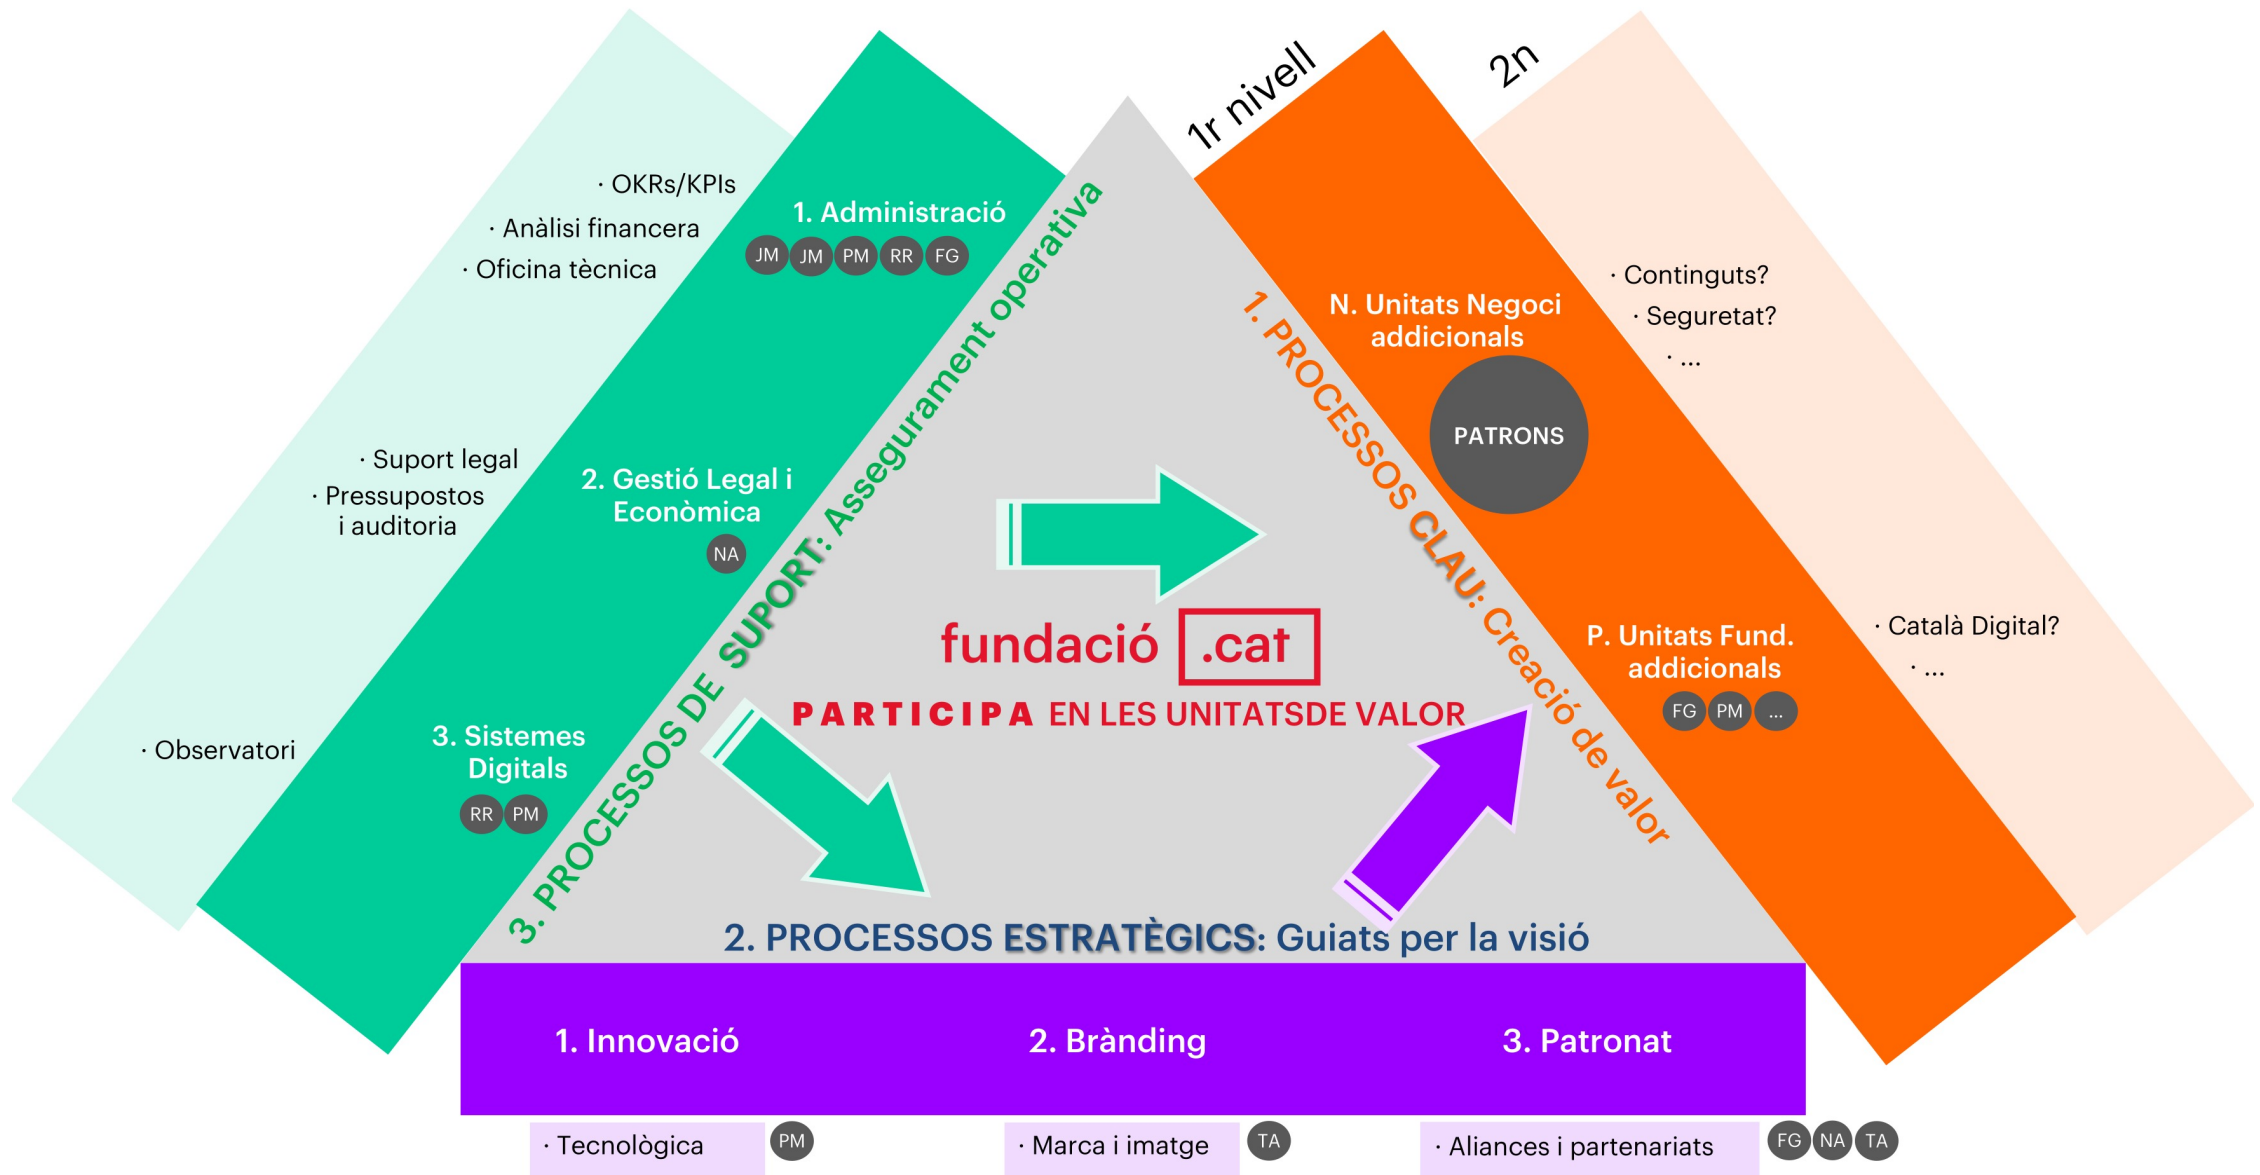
1r nivell

2n

· OKRs/KPIs
· Anàlisi financera
· Oficina tècnica

1. Administració
JM JM PM RR FG

· Suport legal
· Pressupostos i auditoria

2. Gestió Legal i Econòmica
NA

· Observatori

3. Sistemes Digitals
RR PM

3. PROCESSOS DE SUPORT: Assegurament operativa

1. PROCESSOS CLAU: Creació de valor

N. Unitats Negoci addicionals

PATRONS

· Continguts?
· Seguretat?
· ...

P. Unitats Fund. addicionals
FG PM ...

· Català Digital?
· ...

fundació .cat

PARTICIPA EN LES UNITATSDE VALOR

2. PROCESSOS ESTRATÈGICS: Guiats per la visió

1. Innovació

2. Brànding

3. Patronat

· Tecnològica PM

· Marca i imatge TA

· Aliances i partenariats FG NA TA